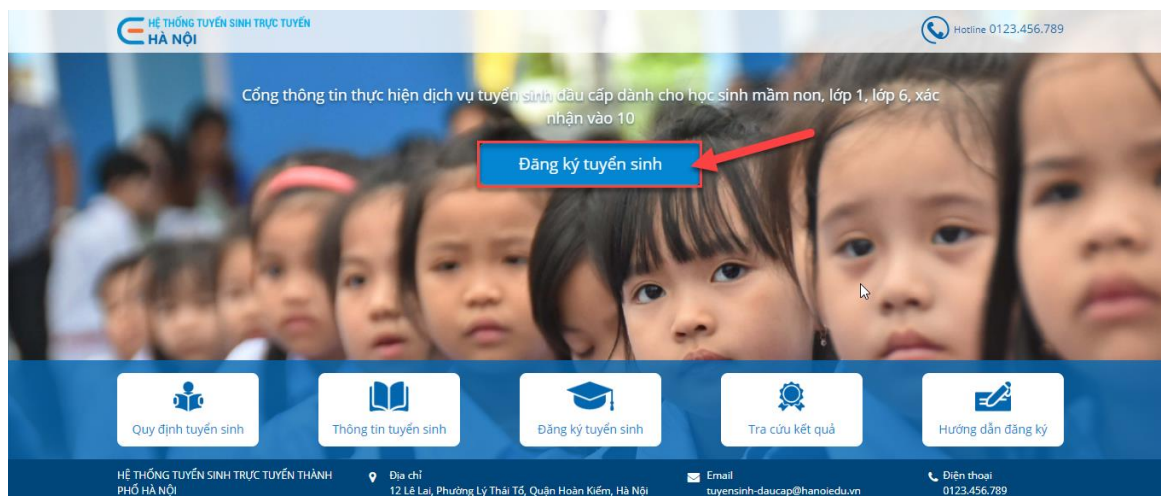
HỆ THỐNG TUYỂN SINH TRỰC TUYẾN
HÀ NỘI

Hotline 0123.456.789

Cổng thông tin thực hiện dịch vụ tuyển sinh đầu cấp dành cho học sinh mầm non, lớp 1, lớp 6, xác nhận vào 10

Đăng ký tuyển sinh

Quy định tuyển sinh

Thông tin tuyển sinh

Đăng ký tuyển sinh

Tra cứu kết quả

Hướng dẫn đăng ký

HỆ THỐNG TUYỂN SINH TRỰC TUYẾN THÀNH PHỐ HÀ NỘI

Địa chỉ
12 Lê Lai, Phường Lý Thái Tổ, Quận Hoàn Kiếm, Hà Nội

Email
tuyensinh-daucap@hanoiedu.vn

Điện thoại
0123.456.789